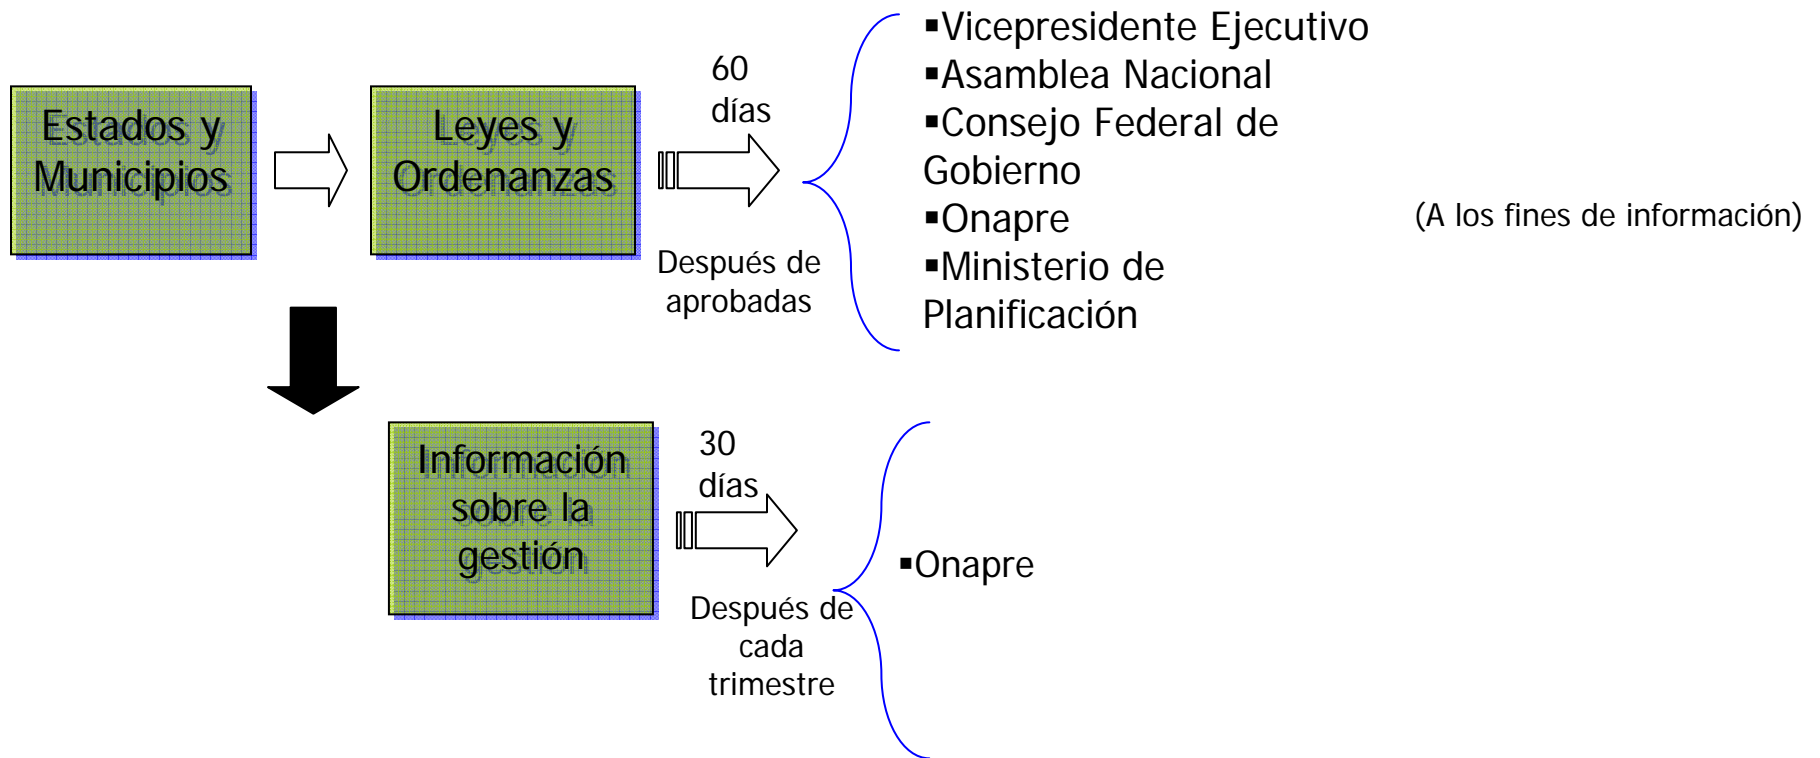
Estados y Municipios

Leyes y Ordenanzas

60 días

Después de aprobadas

▪Vicepresidente Ejecutivo
▪Asamblea Nacional
▪Consejo Federal de Gobierno
▪Onapre
▪Ministerio de Planificación

(A los fines de información)

Información sobre la gestión

30 días

Después de cada trimestre

▪Onapre